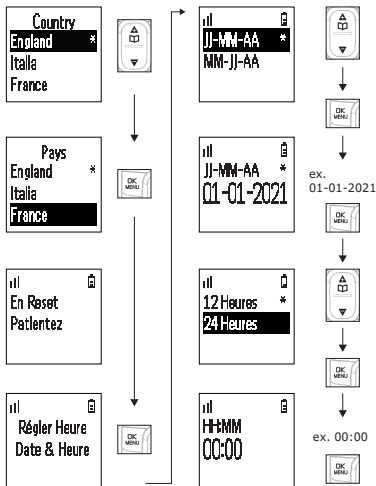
Country
England *
Italia
France

OK MENU

Pays
England *
Italia
France

OK MENU

En Reset
Patientez

Régler Heure
Date & Heure

OK MENU

JJ-MM-AA *
MM-JJ-AA

OK MENU

JJ-MM-AA *
01-01-2021

ex.
01-01-2021

OK MENU

12 Heures *
24 Heures

OK MENU

HH:MM
00:00

ex. 00:00

OK MENU